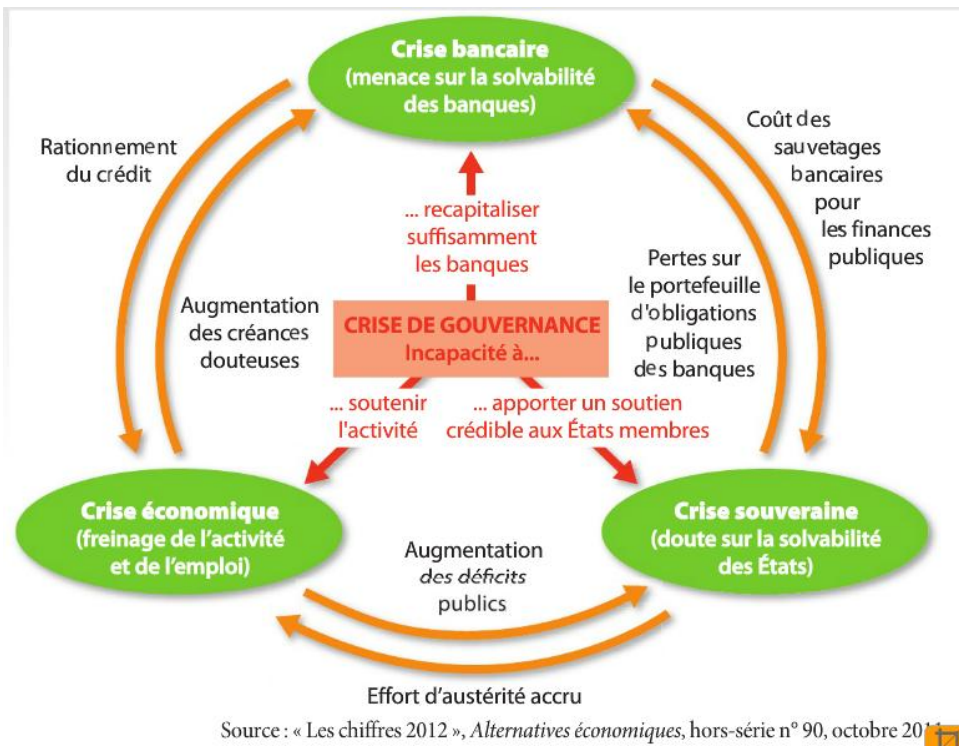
Crise bancaire (menace sur la solvabilité des banques)

Rationnement du crédit

Coût des sauvetages bancaires pour les finances publiques

... recapitaliser suffisamment les banques

Pertes sur le portefeuille d'obligations publiques des banques

Augmentation des créances douteuses

CRISE DE GOUVERNANCE
Incapacité à...

... soutenir l'activité

... apporter un soutien crédible aux États membres

Crise économique (freinage de l'activité et de l'emploi)

Crise souveraine (doute sur la solvabilité des États)

Augmentation des déficits publics

Effort d'austérité accru

Source : « Les chiffres 2012 », Alternatives économiques, hors-série n° 90, octobre 20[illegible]